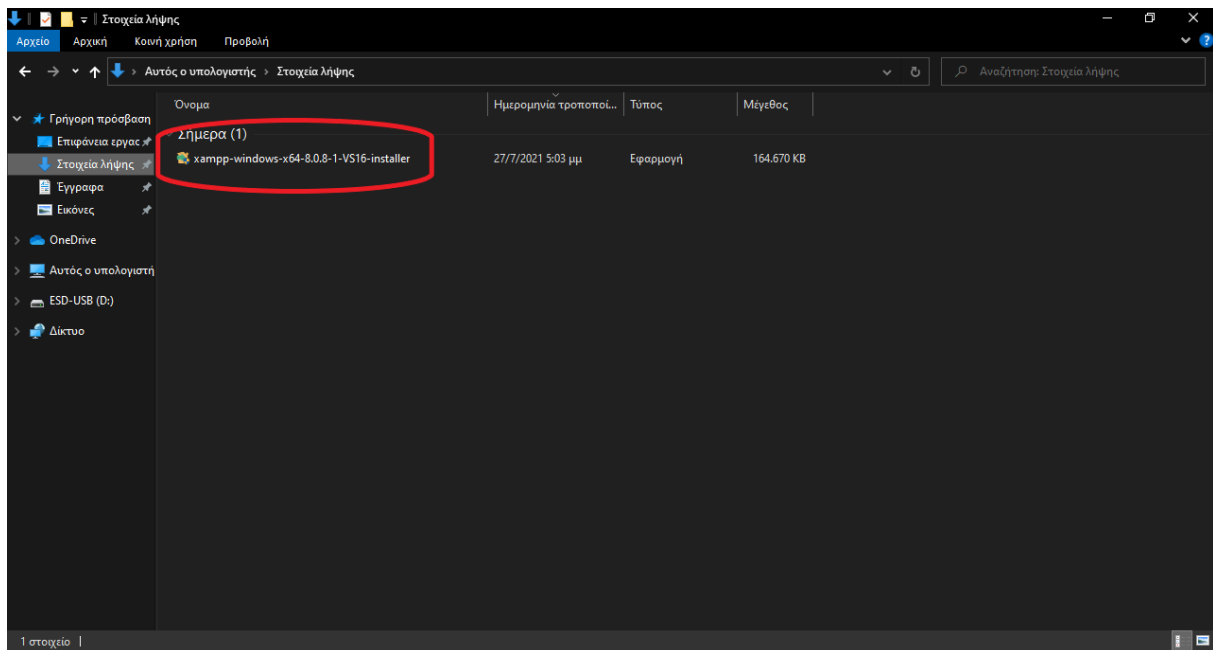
Στοιχεία λήψης

Αρχείο Αρχική Κοινή χρήση Προβολή

Αυτός ο υπολογιστής > Στοιχεία λήψης

Αναζήτηση: Στοιχεία λήψης

Γρήγορη πρόσβαση
Επιφάνεια εργας
Στοιχεία λήψης
Έγγραφα
Εικόνες
OneDrive
Αυτός ο υπολογιστή
ESD-USB (D:)
Δίκτυο

| Όνομα | Ημερομηνία τροποποί... | Τύπος | Μέγεθος |
|---|---|---|---|
| Σήμερα (1) | | | |
| xampp-windows-x64-8.0.8-1-VS16-installer | 27/7/2021 5:03 μμ | Εφαρμογή | 164.670 KB |

1 στοιχείο